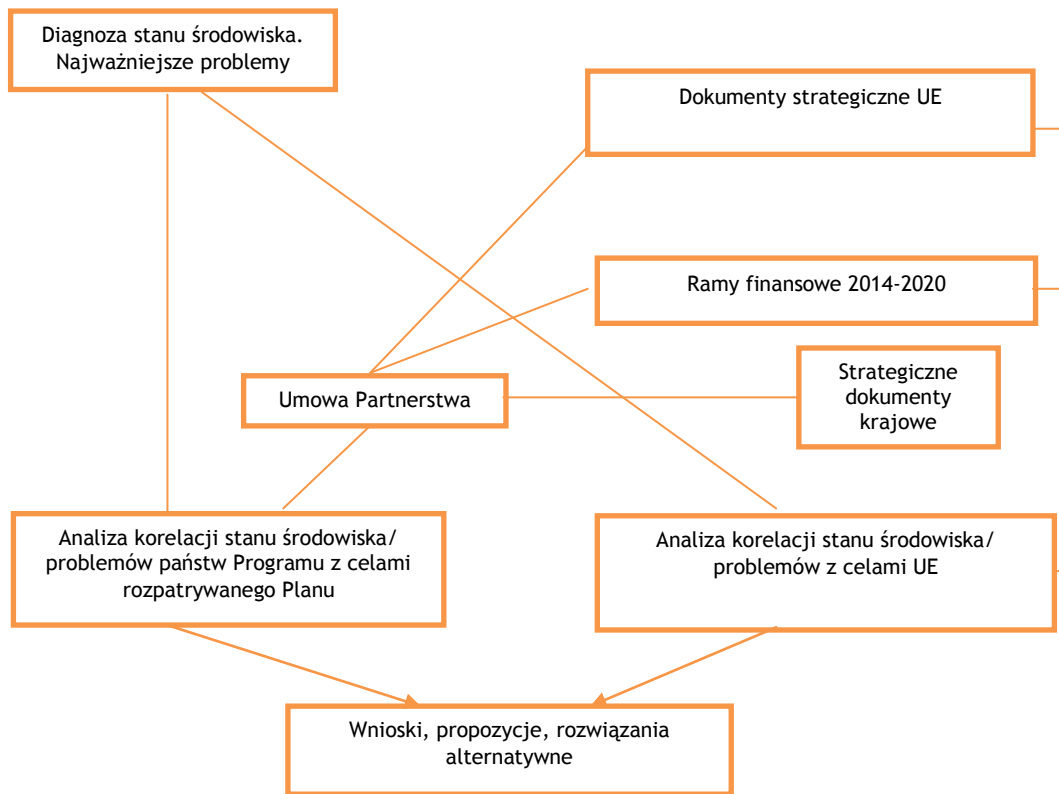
Diagnoza stanu środowiska. Najważniejsze problemy

Dokumenty strategiczne UE

Ramy finansowe 2014-2020

Umowa Partnerstwa

Strategiczne dokumenty krajowe

Analiza korelacji stanu środowiska/ problemów państw Programu z celami rozpatrywanego Planu

Analiza korelacji stanu środowiska/ problemów z celami UE

Wnioski, propozycje, rozwiązania alternatywne